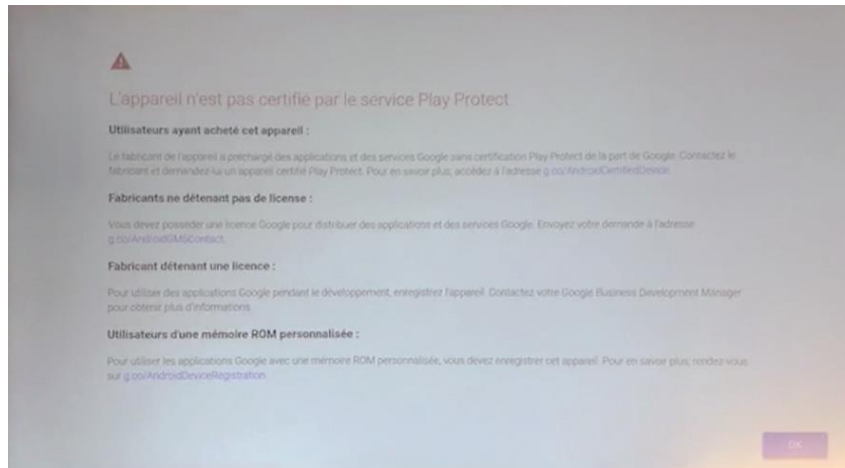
L'appareil n'est pas certifié par le service Play Protect

Utilisateurs ayant acheté cet appareil :

Le fabricant de l'appareil a préchargé des applications et des services Google sans certification Play Protect de la part de Google. Contactez le fabricant et demandez-lui un appareil certifié Play Protect. Pour en savoir plus, accédez à l'adresse g.co/AndroidCertifiedDevice.

Fabricants ne détenant pas de license :

Vous devez posséder une licence Google pour distribuer des applications et des services Google. Envoyez votre demande à l'adresse g.co/AndroidGMSContact.

Fabricant détenant une licence :

Pour utiliser des applications Google pendant le développement, enregistrez l'appareil. Contactez votre Google Business Development Manager pour obtenir plus d'informations.

Utilisateurs d'une mémoire ROM personnalisée :

Pour utiliser les applications Google avec une mémoire ROM personnalisée, vous devez enregistrer cet appareil. Pour en savoir plus, rendez-vous sur g.co/AndroidDeviceRegistration.

OK